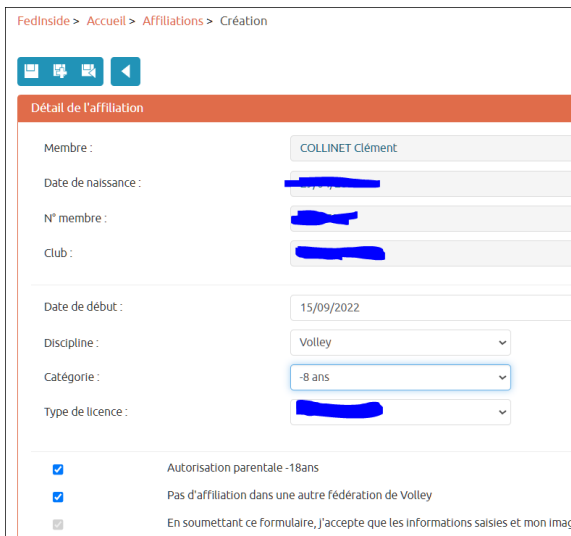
FedInside > Accueil > Affiliations > Création

Détail de l'affiliation

Membre : COLLINET Clément

Date de naissance : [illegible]

N° membre : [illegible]

Club : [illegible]

Date de début : 15/09/2022

Discipline : Volley

Catégorie : -8 ans

Type de licence : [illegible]

Autorisation parentale -18ans

Pas d'affiliation dans une autre fédération de Volley

En soumettant ce formulaire, j'accepte que les informations saisies et mon imag